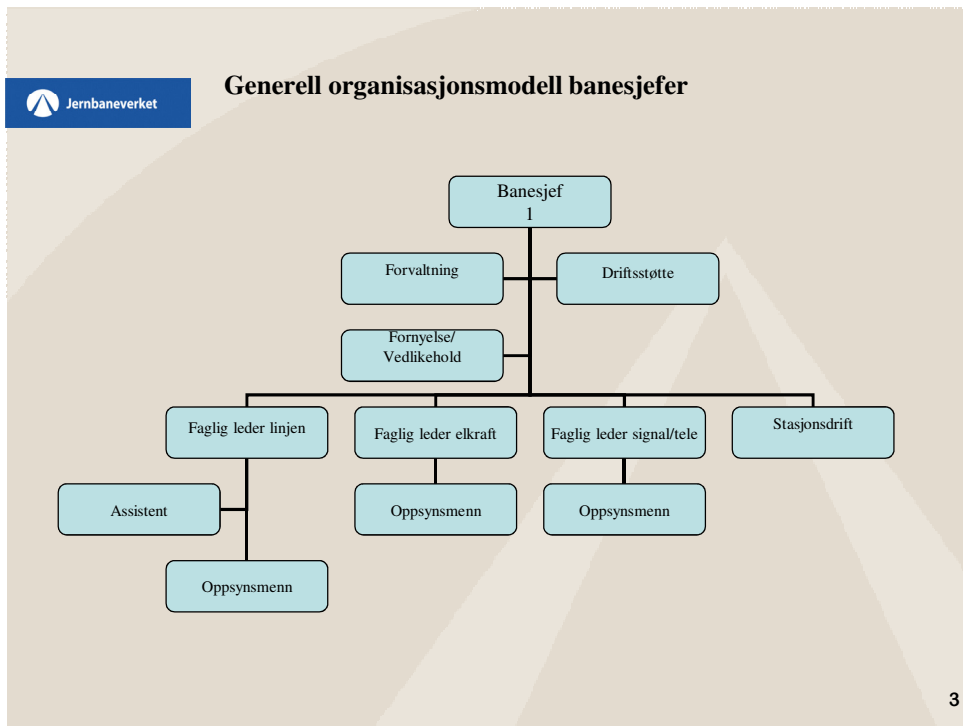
Jernbaneverket

Generell organisasjonsmodell banesjefer

Banesjef
1

Forvaltning

Driftsstøtte

Fornyelse/
Vedlikehold

Faglig leder linjen

Faglig leder elkraft

Faglig leder signal/tele

Stasjonsdrift

Assistent

Oppsynsmenn

Oppsynsmenn

Oppsynsmenn

3